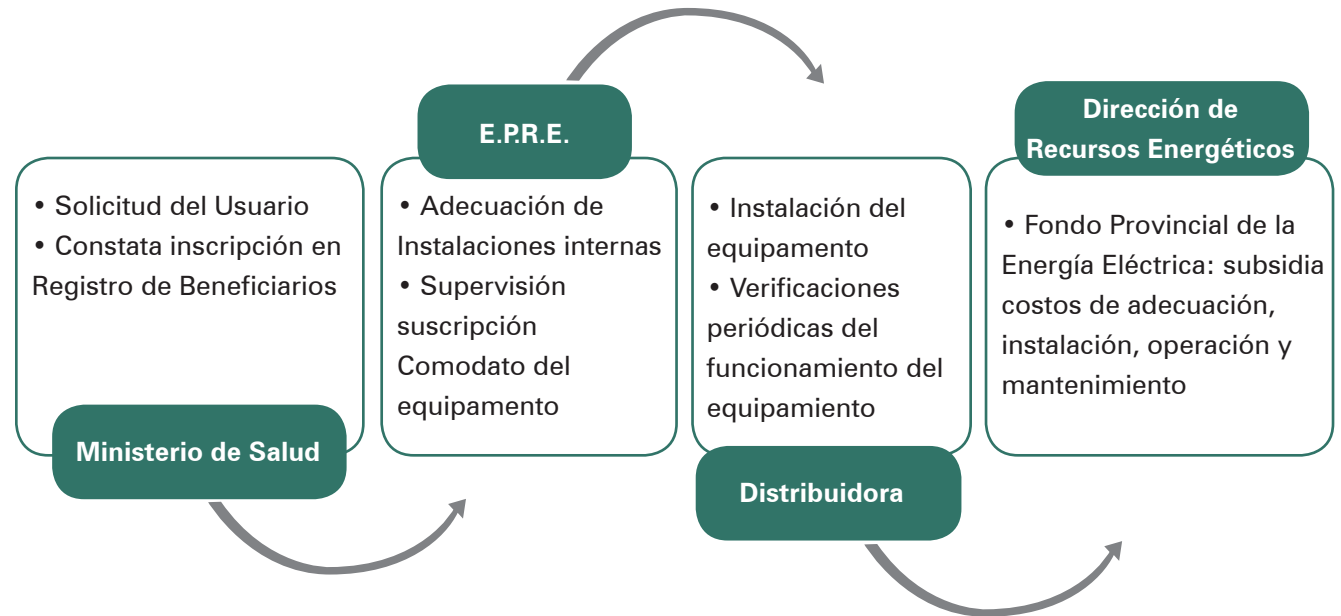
• Solicitud del Usuario
• Constata inscripción en Registro de Beneficiarios

Ministerio de Salud

E.P.R.E.

• Adecuación de Instalaciones internas
• Supervisión suscripción Comodato del equipamento

• Instalación del equipamento
• Verificaciones periódicas del funcionamiento del equipamiento

Distribuidora

Dirección de Recursos Energéticos

• Fondo Provincial de la Energía Eléctrica: subsidia costos de adecuación, instalación, operación y mantenimiento